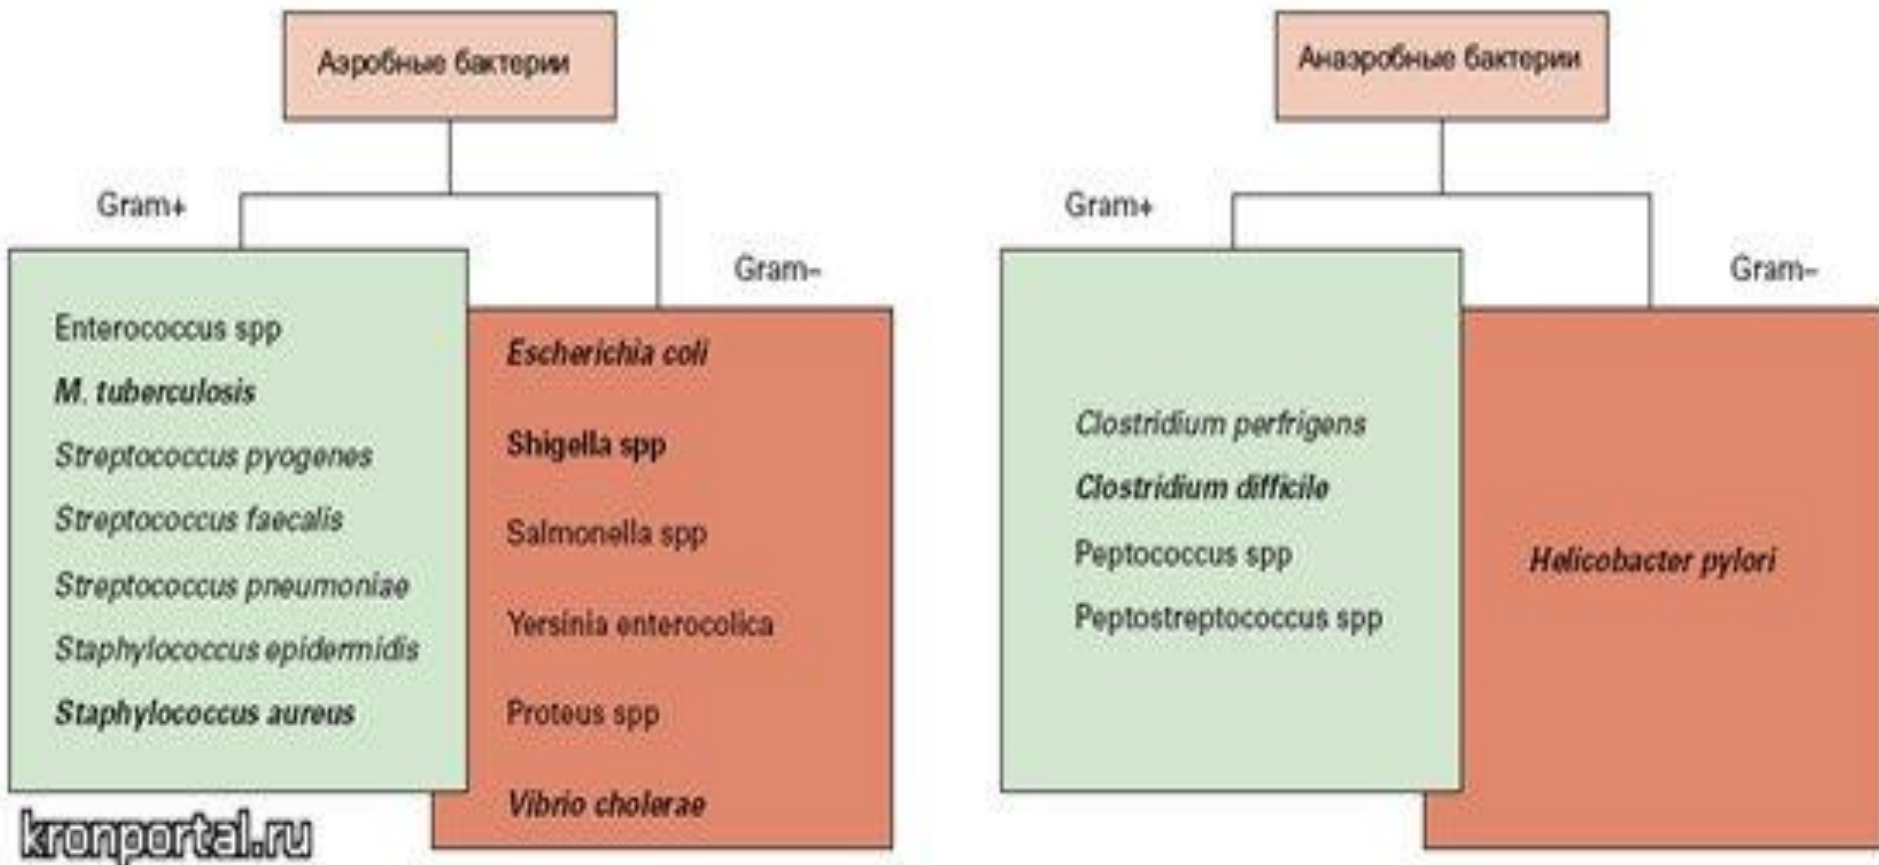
Аэробные бактерии

Gram+

Gram-

Enterococcus spp
M. tuberculosis
Streptococcus pyogenes
Streptococcus faecalis
Streptococcus pneumoniae
Staphylococcus epidermidis
Staphylococcus aureus

Escherichia coli
Shigella spp
Salmonella spp
Yersinia enterocolica
Proteus spp
Vibrio cholerae

kronportal.ru

Анаэробные бактерии

Gram+

Gram-

Clostridium perfrigens
Clostridium difficile
Peptococcus spp
Peptostreptococcus spp

Helicobacter pylori